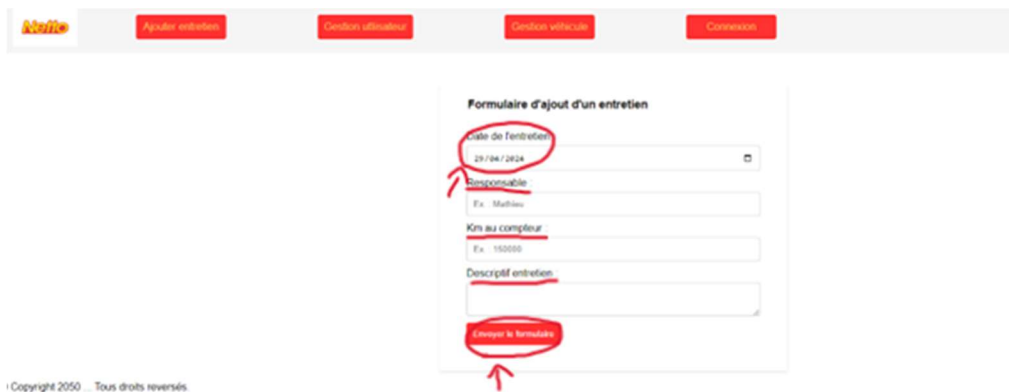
Netto

Ajouter entretien

Gestion utilisateur

Gestion véhicule

Connexion

Formulaire d'ajout d'un entretien

Date de l'entretien

29/04/2024

Responsable

Ex : Mathieu

Km au compteur

Ex : 150000

Descriptif entretien

Envoyer le formulaire

Copyright 2050 ... Tous droits reversés.